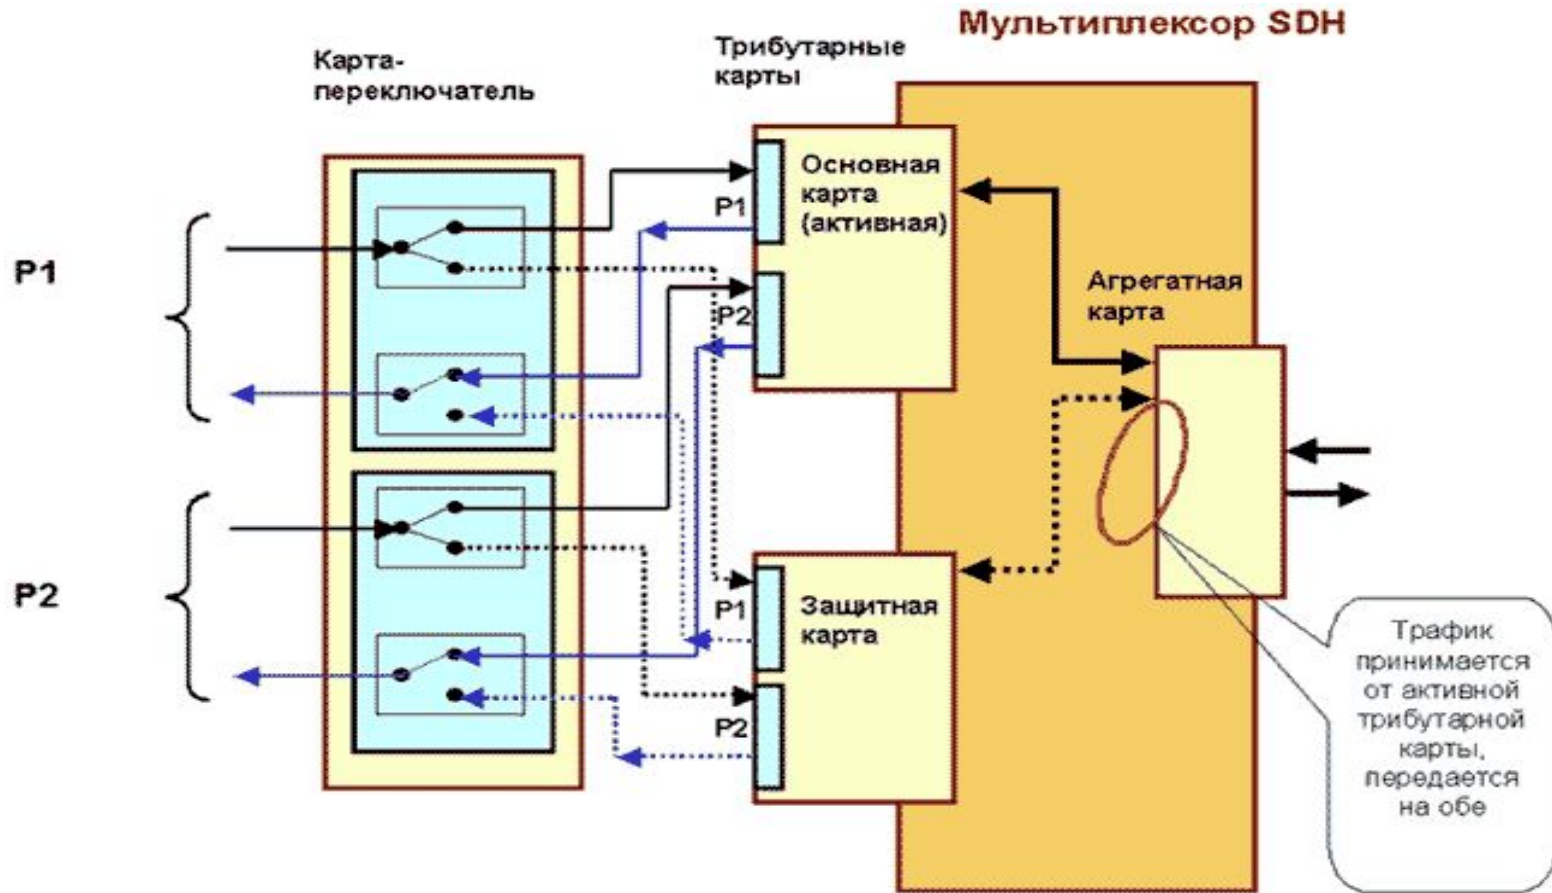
Мультиплексор SDH

Карта-переключатель

Трибутарные карты

P1

P2

Основная карта (активная)

P1

P2

Агрегатная карта

Защитная карта

P1

P2

Трафик принимается от активной трибутарной карты, передается на обе